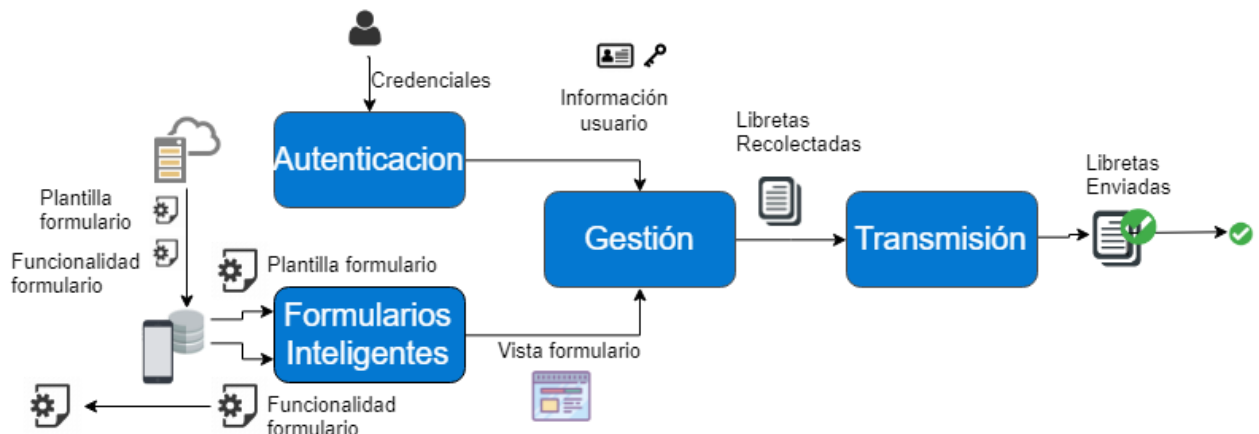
Credenciales

Autenticacion

Información usuario

Libretas Recolectadas

Gestión

Transmisión

Libretas Enviadas

Plantilla formulario

Funcionalidad formulario

Plantilla formulario

Formularios Inteligentes

Vista formulario

Funcionalidad formulario